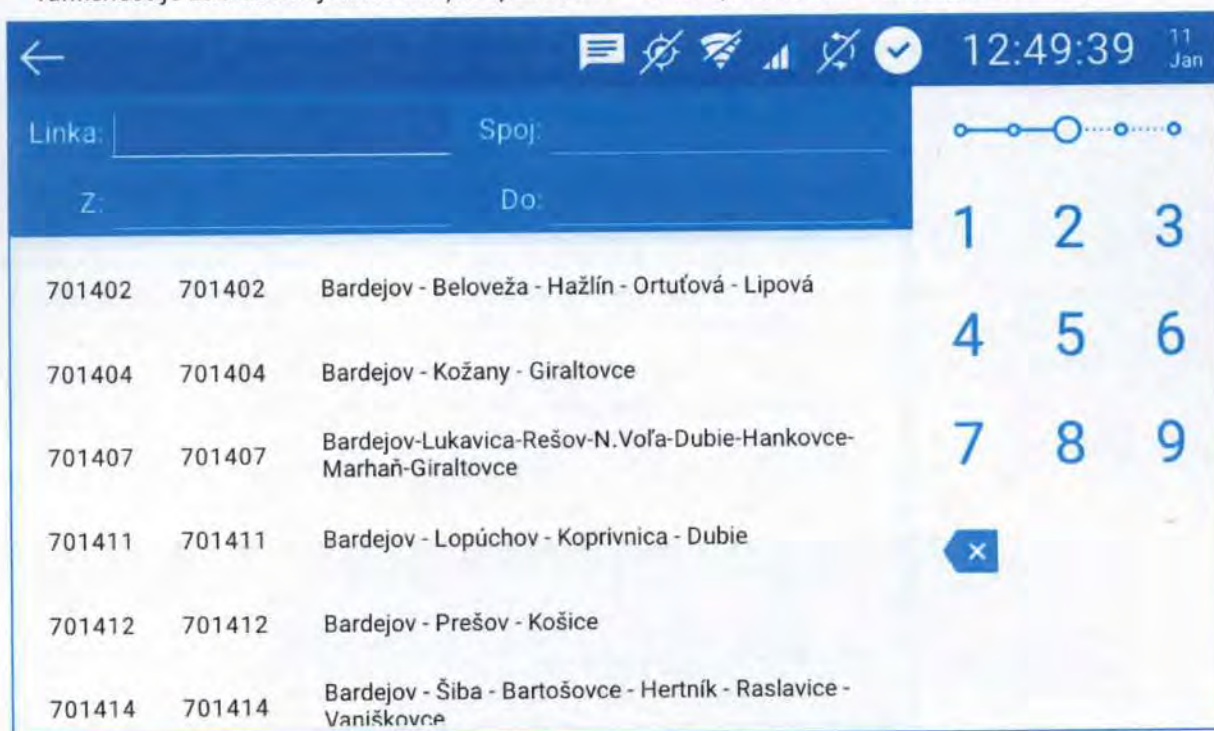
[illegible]

←

12:49:39 11 Jan

Linka: Spoj:

Z: Do:

| | | |
|---|---|---|
| 701402 | 701402 | Bardejov - Beloveža - Hažlín - Ortuťová - Lipová |
| 701404 | 701404 | Bardejov - Kožany - Giraltovce |
| 701407 | 701407 | Bardejov-Lukavica-Rešov-N.Voľa-Dubie-Hankovce-Marhaň-Giraltovce |
| 701411 | 701411 | Bardejov - Lopúchov - Koprivnica - Dubie |
| 701412 | 701412 | Bardejov - Prešov - Košice |
| 701414 | 701414 | Bardejov - Šiba - Bartošovce - Hertník - Raslavice - Vaniškovce |

1 2 3
4 5 6
7 8 9
×